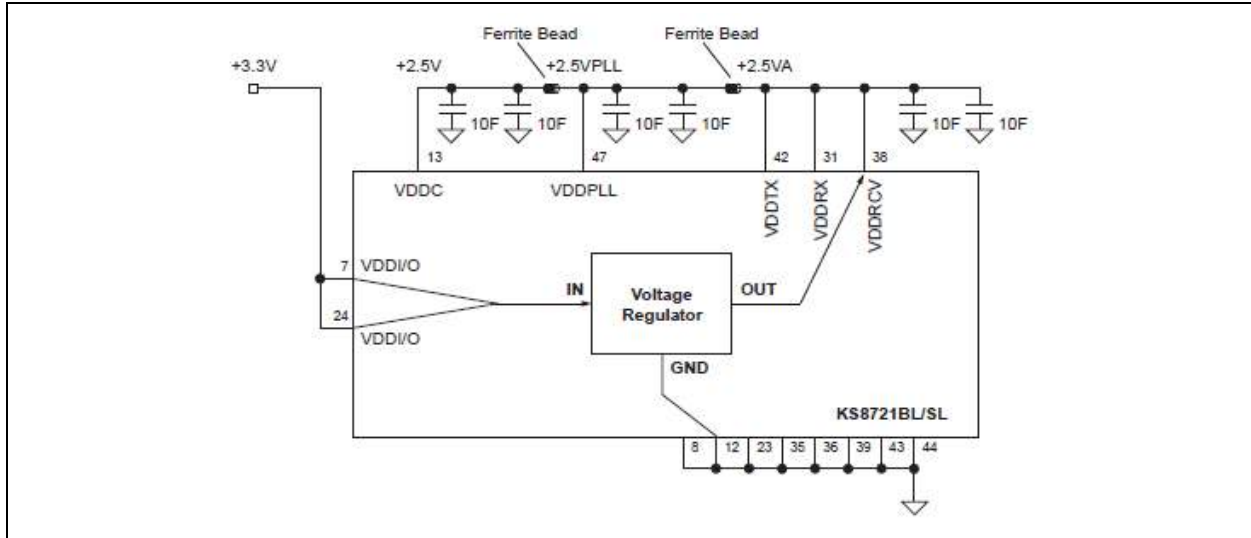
Ferrite Bead
Ferrite Bead
+3.3V
+2.5V
+2.5VPLL
+2.5VA
10F
10F
10F
10F
10F
10F
13
47
42
31
38
VDDC
VDDPLL
VDDTX
VDDRX
VDDRCV
7
VDDI/O
24
VDDI/O
IN
Voltage Regulator
OUT
GND
KS8721BL/SL
8
12
23
35
36
39
43
44